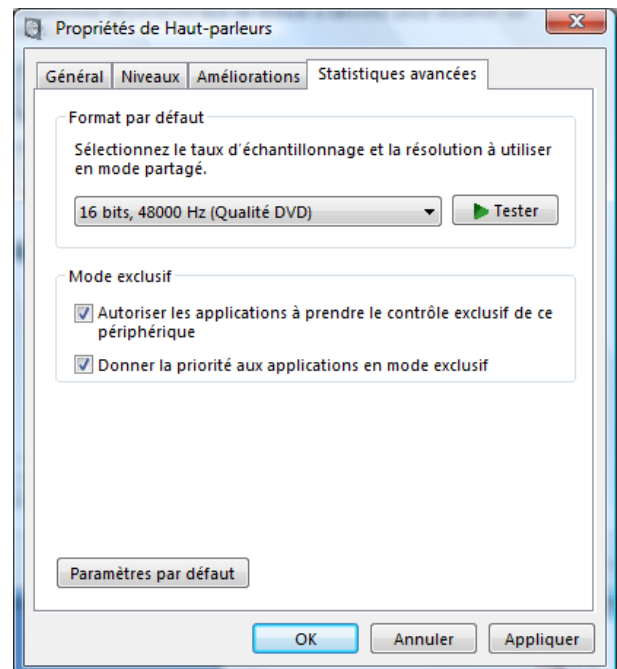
Propriétés de Haut-parleurs

Général | Niveaux | Améliorations | Statistiques avancées

Format par défaut

Sélectionnez le taux d'échantillonnage et la résolution à utiliser en mode partagé.

16 bits, 48000 Hz (Qualité DVD)

Tester

Mode exclusif

Autoriser les applications à prendre le contrôle exclusif de ce périphérique

Donner la priorité aux applications en mode exclusif

Paramètres par défaut

OK | Annuler | Appliquer